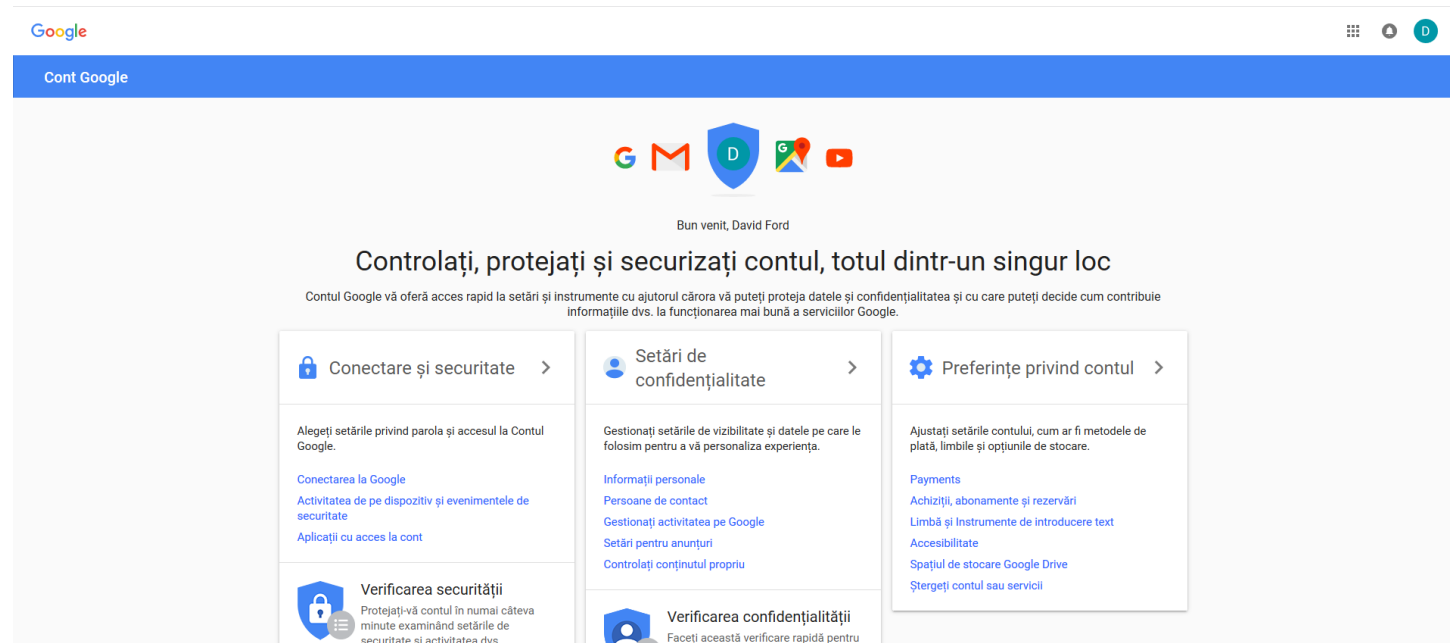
Google

D

Cont Google

D

Bun venit, David Ford

Controlați, protejați și securizați contul, totul dintr-un singur loc

Contul Google vă oferă acces rapid la setări și instrumente cu ajutorul cărora vă puteți proteja datele și confidențialitatea și cu care puteți decide cum contribuie informațiile dvs. la funcționarea mai bună a serviciilor Google.

Conectare și securitate

Alegeți setările privind parola și accesul la Contul Google.

Conectarea la Google
Activitatea de pe dispozitiv și evenimentele de securitate
Aplicații cu acces la cont

Verificarea securității
Protejați-vă contul în numai câteva minute examinând setările de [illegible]

Setări de confidențialitate

Gestionați setările de vizibilitate și datele pe care le folosim pentru a vă personaliza experiența.

Informații personale
Persoane de contact
Gestionați activitatea pe Google
Setări pentru anunțuri
Controlați conținutul propriu

Verificarea confidențialității
Faceți această verificare rapidă pentru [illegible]

Preferințe privind contul

Ajustați setările contului, cum ar fi metodele de plată, limbile și opțiunile de stocare.

Payments
Achiziții, abonamente și rezervări
Limbă și Instrumente de introducere text
Accesibilitate
Spațiul de stocare Google Drive
Ștergeți contul sau servicii